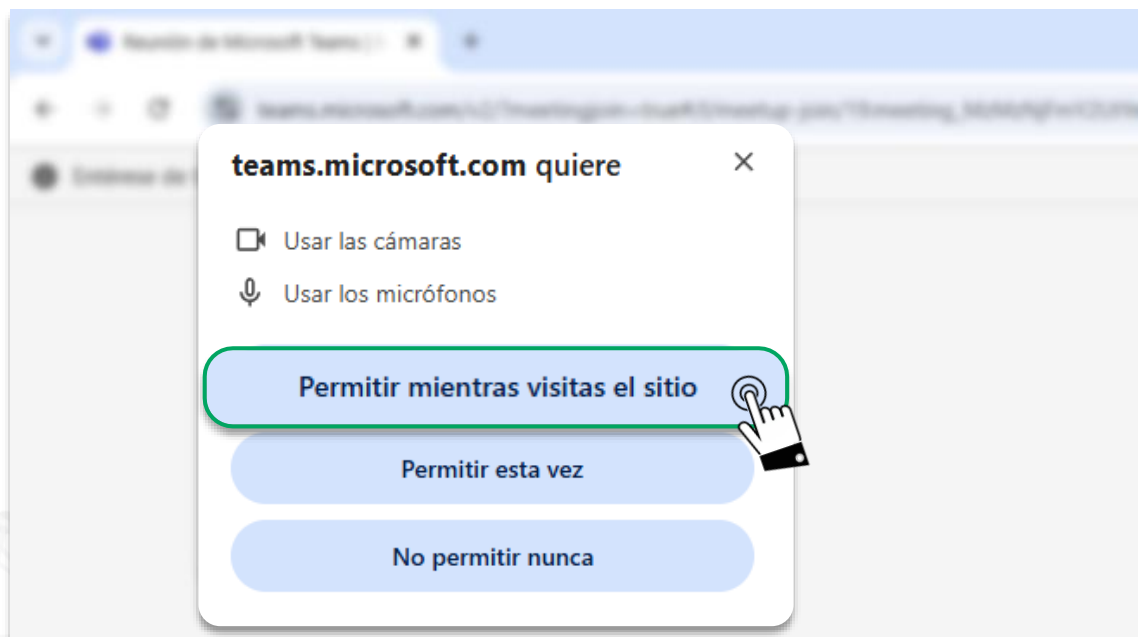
Reunión de Microsoft Teams | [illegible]

teams.microsoft.com/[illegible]

Entérese de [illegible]

teams.microsoft.com quiere

Usar las cámaras

Usar los micrófonos

Permitir mientras visitas el sitio

Permitir esta vez

No permitir nunca